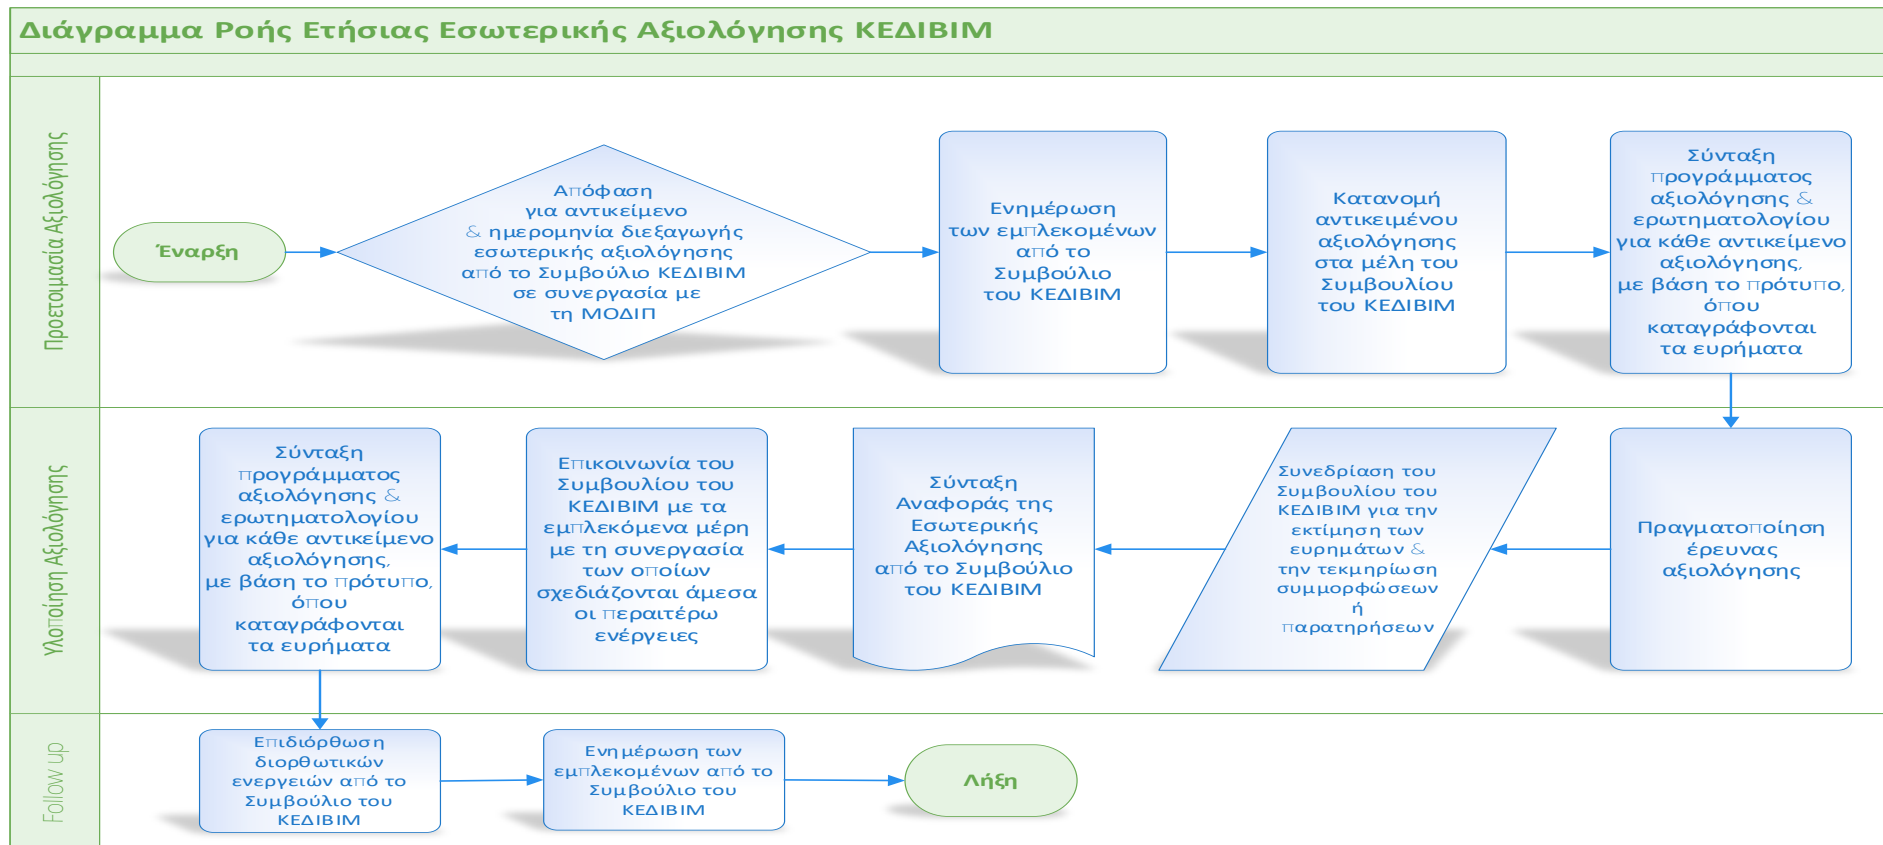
Διάγραμμα Ροής Ετήσιας Εσωτερικής Αξιολόγησης ΚΕΔΙΒΙΜ

Προετοιμασία Αξιολόγησης

Έναρξη

Απόφαση για αντικείμενο & ημερομηνία διεξαγωγής εσωτερικής αξιολόγησης από το Συμβούλιο ΚΕΔΙΒΙΜ σε συνεργασία με τη ΜΟΔΙΠ

Ενημέρωση των εμπλεκομένων από το Συμβούλιο του ΚΕΔΙΒΙΜ

Κατανομή αντικειμένου αξιολόγησης στα μέλη του Συμβουλίου του ΚΕΔΙΒΙΜ

Σύνταξη προγράμματος αξιολόγησης & ερωτηματολογίου για κάθε αντικείμενο αξιολόγησης, με βάση το πρότυπο, όπου καταγράφονται τα ευρήματα

Υλοποίηση Αξιολόγησης

Πραγματοποίηση έρευνας αξιολόγησης

Συνεδρίαση του Συμβουλίου του ΚΕΔΙΒΙΜ για την εκτίμηση των ευρημάτων & την τεκμηρίωση συμμορφώσεων ή παρατηρήσεων

Σύνταξη Αναφοράς της Εσωτερικής Αξιολόγησης από το Συμβούλιο του ΚΕΔΙΒΙΜ

Επικοινωνία του Συμβουλίου του ΚΕΔΙΒΙΜ με τα εμπλεκόμενα μέρη με τη συνεργασία των οποίων σχεδιάζονται άμεσα οι περαιτέρω ενέργειες

Σύνταξη προγράμματος αξιολόγησης & ερωτηματολογίου για κάθε αντικείμενο αξιολόγησης, με βάση το πρότυπο, όπου καταγράφονται τα ευρήματα

Follow up

Επιδιόρθωση διορθωτικών ενεργειών από το Συμβούλιο του ΚΕΔΙΒΙΜ

Ενημέρωση των εμπλεκομένων από το Συμβούλιο του ΚΕΔΙΒΙΜ

Λήξη